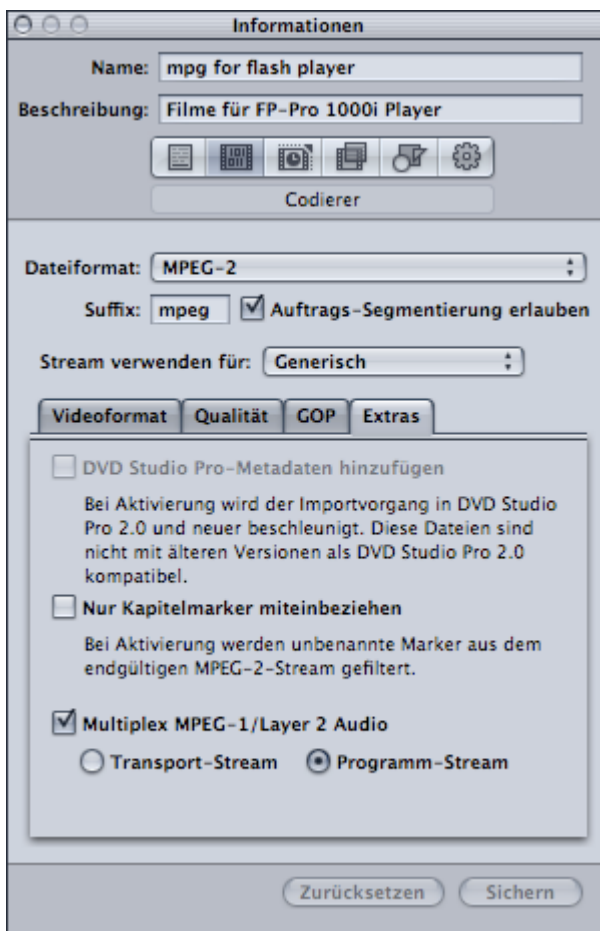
Informationen

Name: mpg for flash player

Beschreibung: Filme für FP-Pro 1000i Player

Codierer

Dateiformat: MPEG-2

Suffix: mpeg Auftrags-Segmentierung erlauben

Stream verwenden für: Generisch

Videoformat | Qualität | GOP | Extras

DVD Studio Pro-Metadaten hinzufügen

Bei Aktivierung wird der Importvorgang in DVD Studio Pro 2.0 und neuer beschleunigt. Diese Dateien sind nicht mit älteren Versionen als DVD Studio Pro 2.0 kompatibel.

Nur Kapitelmarker miteinbeziehen

Bei Aktivierung werden unbenannte Marker aus dem endgültigen MPEG-2-Stream gefiltert.

Multiplex MPEG-1/Layer 2 Audio

Transport-Stream Programm-Stream

Zurücksetzen Sichern